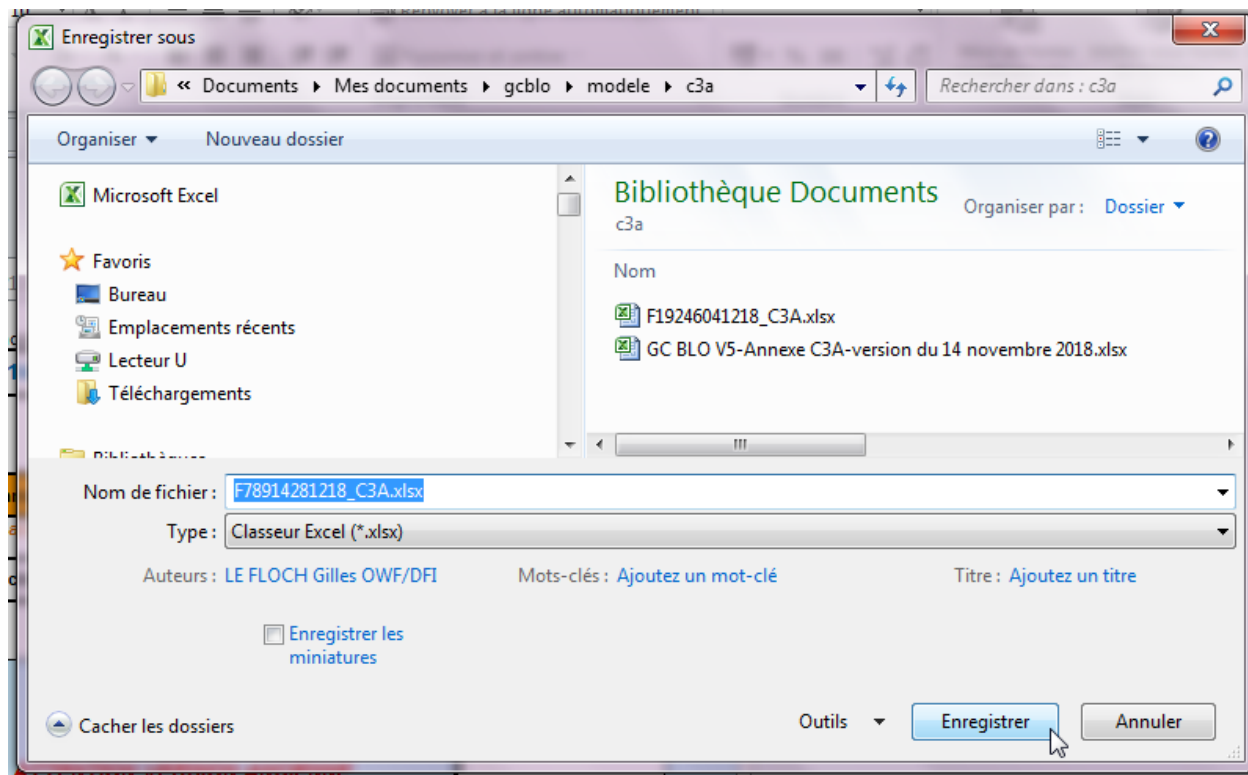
Enregistrer sous

« Documents ▸ Mes documents ▸ gcblo ▸ modele ▸ c3a

Rechercher dans : c3a

Organiser ▾ Nouveau dossier

Microsoft Excel

Favoris
Bureau
Emplacements récents
Lecteur U
Téléchargements

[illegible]

Bibliothèque Documents
c3a

Organiser par : Dossier ▾

Nom

F19246041218_C3A.xlsx
GC BLO V5-Annexe C3A-version du 14 novembre 2018.xlsx

Nom de fichier : F78914281218_C3A.xlsx

Type : Classeur Excel (*.xlsx)

Auteurs : LE FLOCH Gilles OWF/DFI

Mots-clés : Ajoutez un mot-clé

Titre : Ajoutez un titre

Enregistrer les miniatures

Cacher les dossiers

Outils ▾

Enregistrer

Annuler